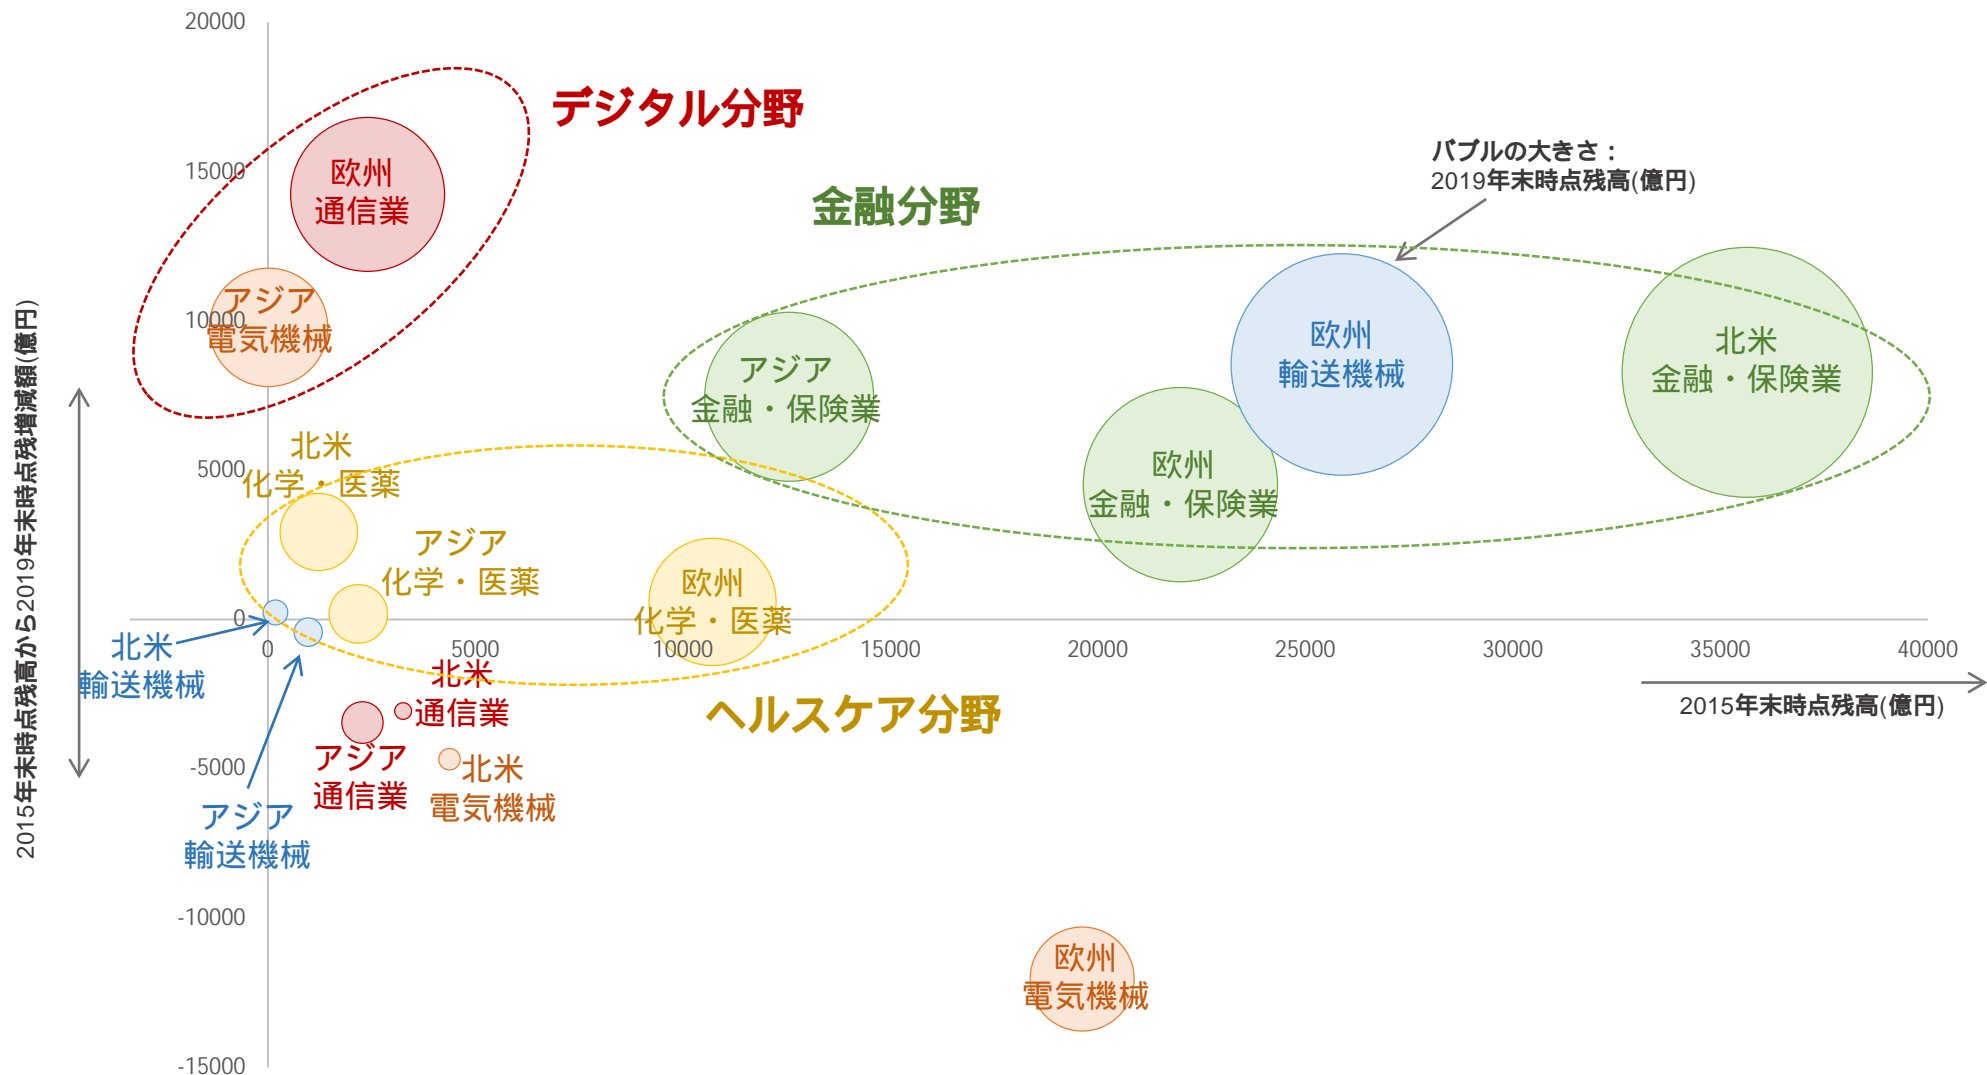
20000

15000

10000

5000

0

-5000

-10000

-15000

2015年末時点残高から2019年末時点残高増減額(億円)

デジタル分野

欧州
通信業

アジア
電気機械

金融分野

バブルの大きさ：
2019年末時点残高(億円)

アジア
金融・保険業

欧州
輸送機械

北米
金融・保険業

欧州
金融・保険業

北米
化学・医薬

アジア
化学・医薬

欧州
化学・医薬

北米
輸送機械

0 5000 10000 15000 20000 25000 30000 35000 40000

2015年末時点残高(億円)

北米
通信業

ヘルスケア分野

アジア
通信業

北米
電気機械

アジア
輸送機械

欧州
電気機械